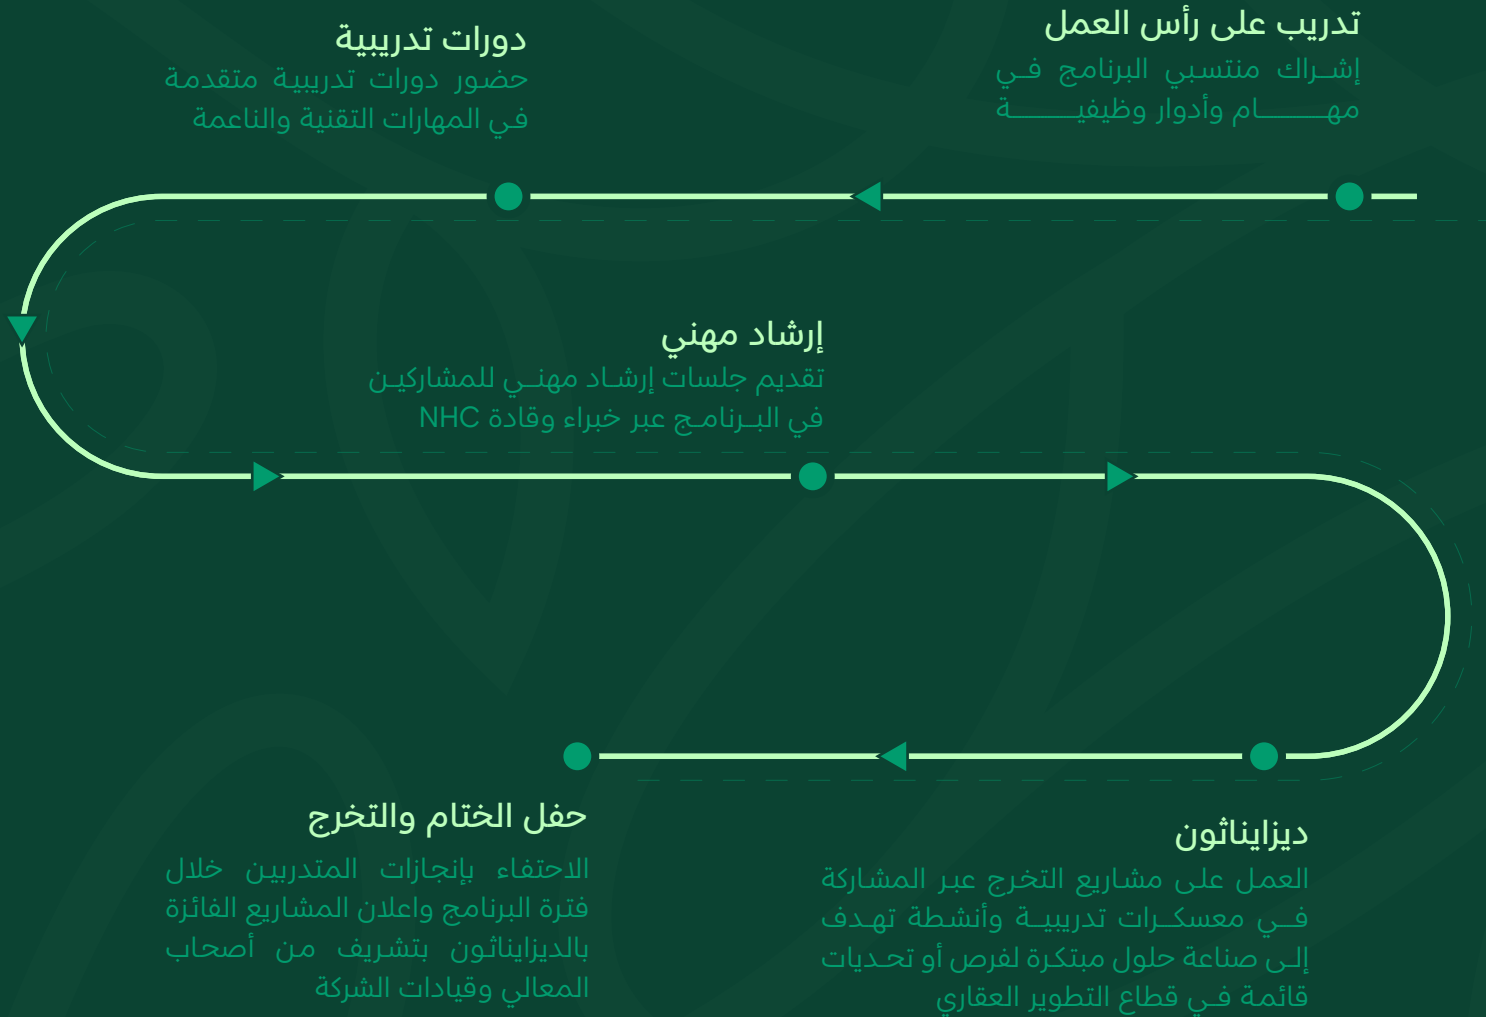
تدريب على رأس العمل
إشراك منتسبي البرنامج في مهام وأدوار وظيفية

دورات تدريبية
حضور دورات تدريبية متقدمة في المهارات التقنية والناعمة

إرشاد مهني
تقديم جلسات إرشاد مهني للمشاركين في البرنامج عبر خبراء وقادة NHC

ديزايناثون
العمل على مشاريع التخرج عبر المشاركة في معسكرات تدريبية وأنشطة تهدف إلى صناعة حلول مبتكرة لفرص أو تحديات قائمة في قطاع التطوير العقاري

حفل الختام والتخرج
الاحتفاء بإنجازات المتدربين خلال فترة البرنامج واعلان المشاريع الفائزة بالديزايناثون بتشريف من أصحاب المعالي وقيادات الشركة